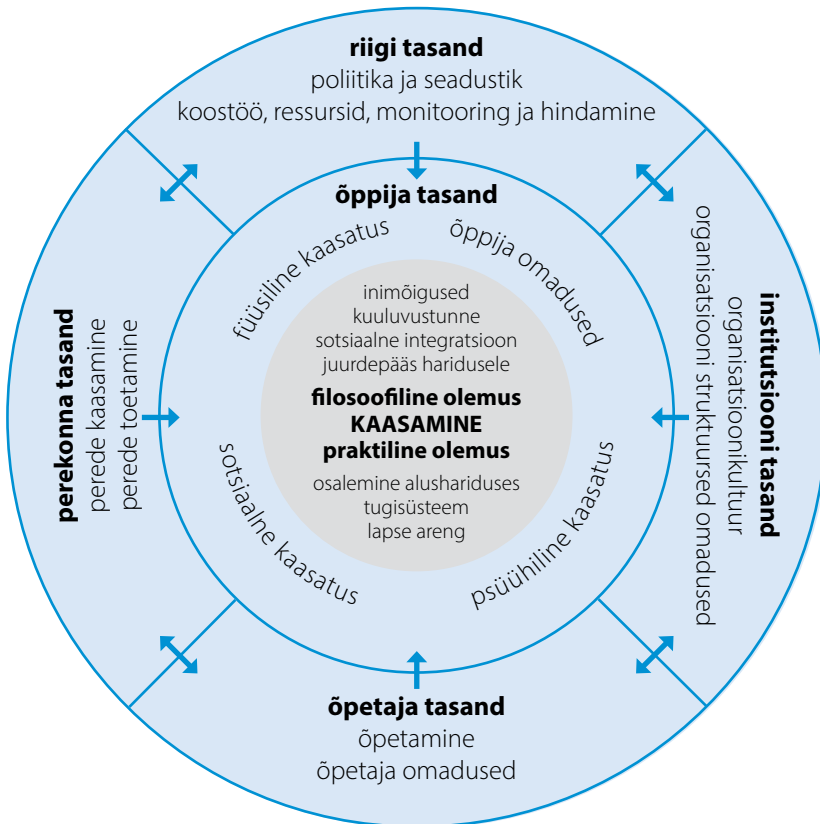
riigi tasand
poliitika ja seadustik
koostöö, ressursid, monitooring ja hindamine

õppija tasand
füüsiline kaasatus
õppija omadused

inimõigused
kuuluvustunne
sotsiaalne integratsioon
juurdepääs haridusele

filosoofiline olemus
KAASAMINE
praktiline olemus

osalemine alushariduses
tugisüsteem
lapse areng

sotsiaalne kaasatus
psüühiline kaasatus

perekonna tasand
perede kaasamine
perede toetamine

institutsiooni tasand
organisatsioonikultuur
organisatsiooni struktuursed omadused

õpetaja tasand
õpetamine
õpetaja omadused